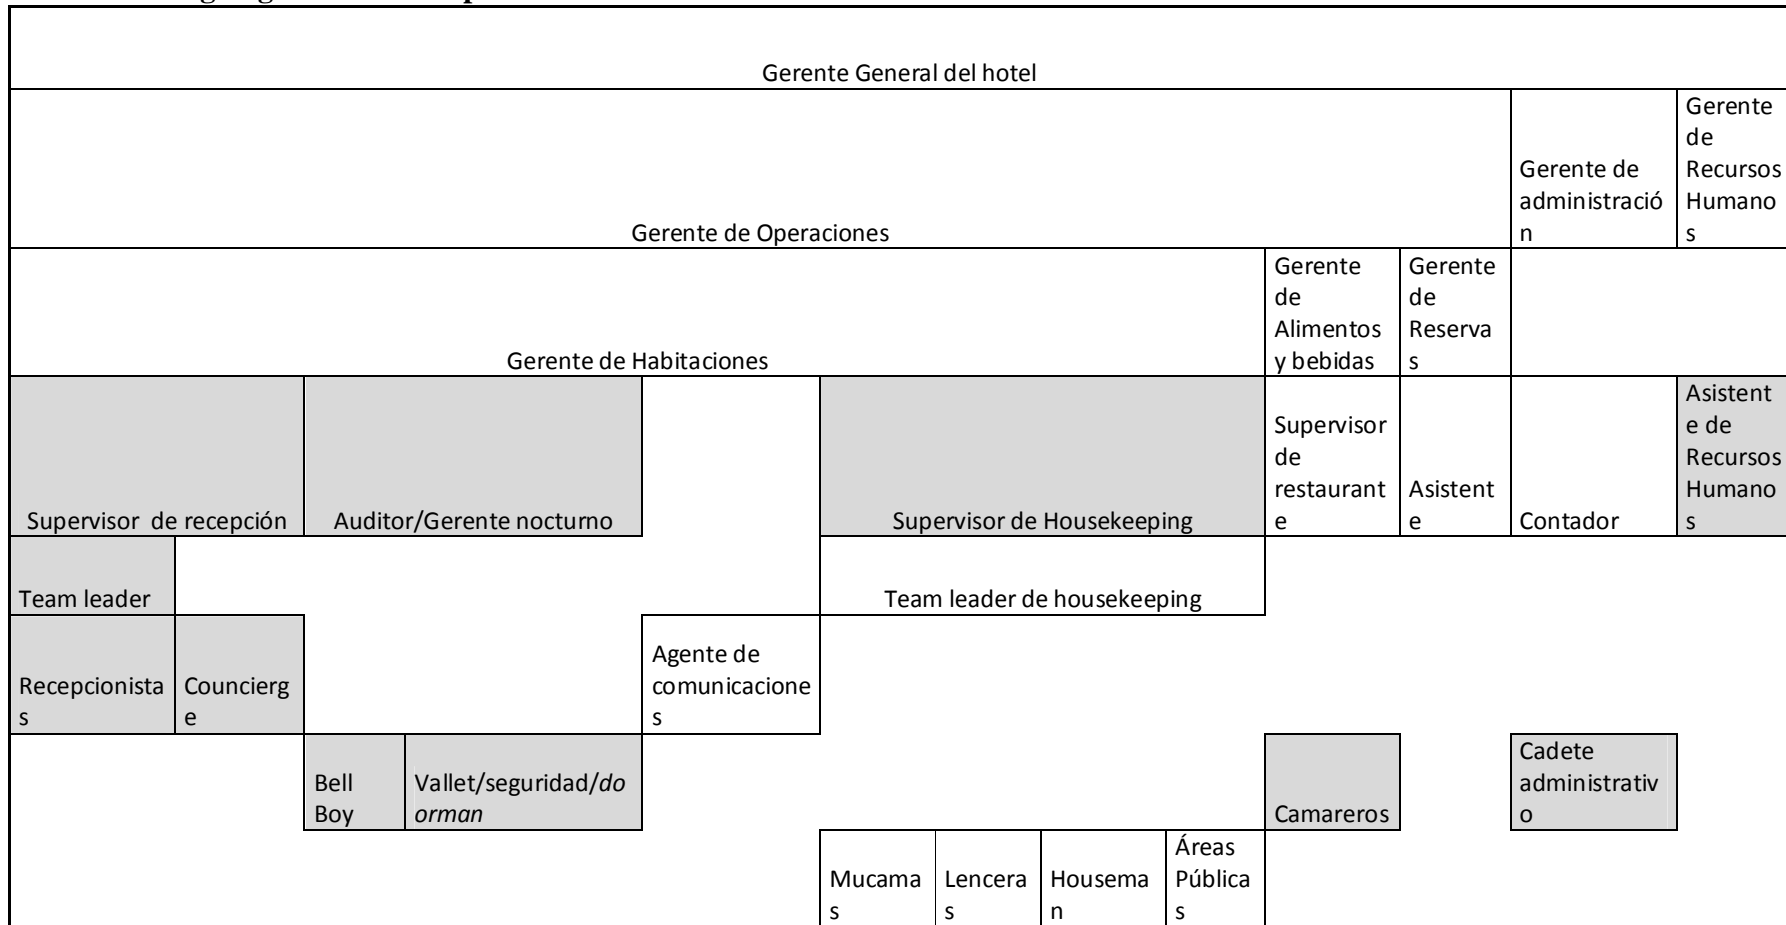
Gerente General del hotel

Gerente de Operaciones

Gerente de administración

Gerente de Recursos Humanos

Gerente de Habitaciones

Gerente de Alimentos y bebidas

Gerente de Reservas

Supervisor de recepción

Auditor/Gerente nocturno

Supervisor de Housekeeping

Supervisor de restaurante

Asistente

Contador

Asistente de Recursos Humanos

Team leader

Team leader de housekeeping

Recepcionistas

Councierge

Agente de comunicaciones

Bell Boy

Vallet/seguridad/*doorman*

Camareros

Cadete administrativo

Mucamas

Lenceras

Houseman

Áreas Públicas